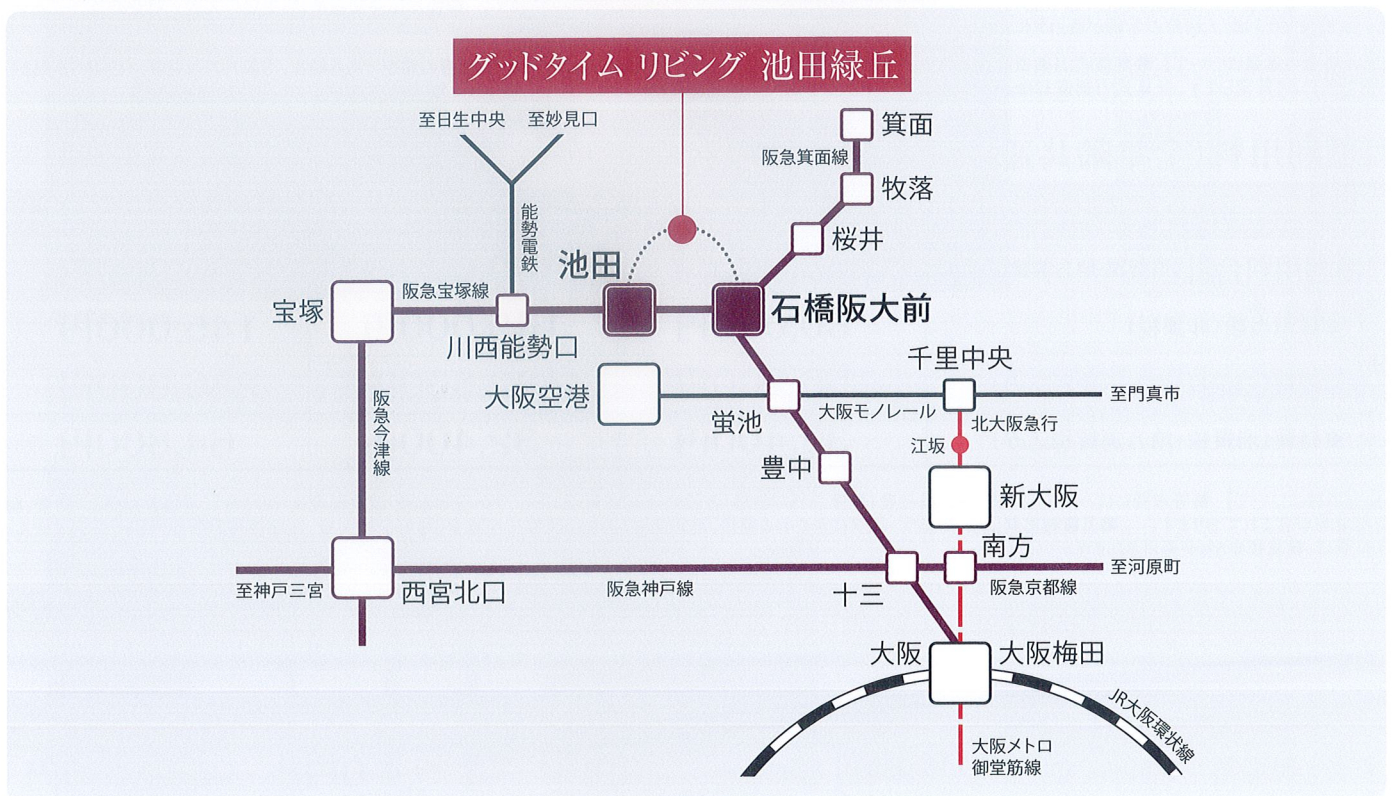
グッドタイム リビング 池田緑丘

至日生中央
至妙見口
能勢電鉄
箕面
阪急箕面線
牧落
桜井
池田
石橋阪大前
宝塚
阪急宝塚線
川西能勢口
千里中央
大阪空港
至門真市
蛍池
大阪モノレール
北大阪急行
江坂
阪急今津線
豊中
新大阪
南方
至神戸三宮
西宮北口
阪急神戸線
十三
阪急京都線
至河原町
大阪
大阪梅田
JR大阪環状線
大阪メトロ
御堂筋線